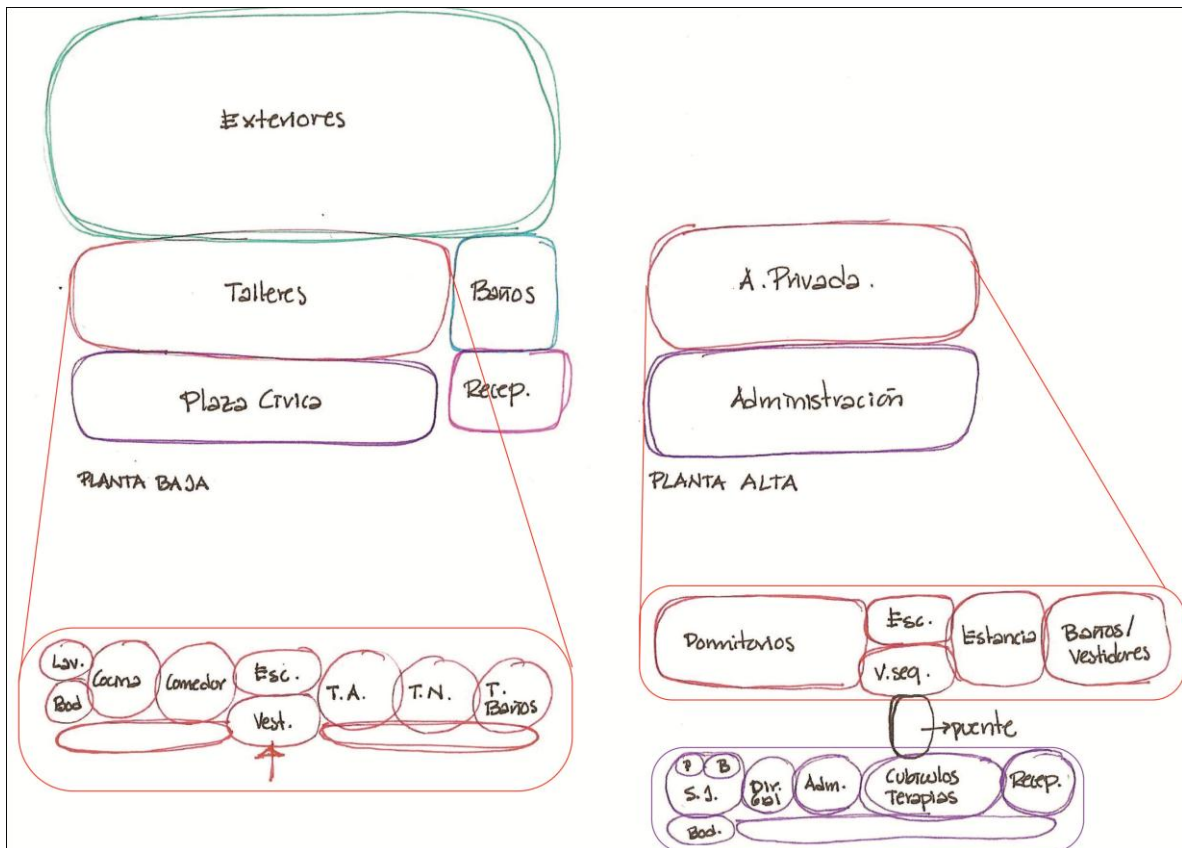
Exteriores

Talleres

Baños

Plaza Civica

Recep.

PLANTA BAJA

A. Privada.

Administración

PLANTA ALTA

Lav.

Bod

Cocina

Comedor

Esc.

Vest.

T.A.

T.N.

T. Baños

Dormitorios

Esc.

V. seg.

Estancia

Baños/ Vestidores

puente

P

B

S.J.

Dir. Gral

Adm.

Cubiculos Terapias

Recep.

Bod.